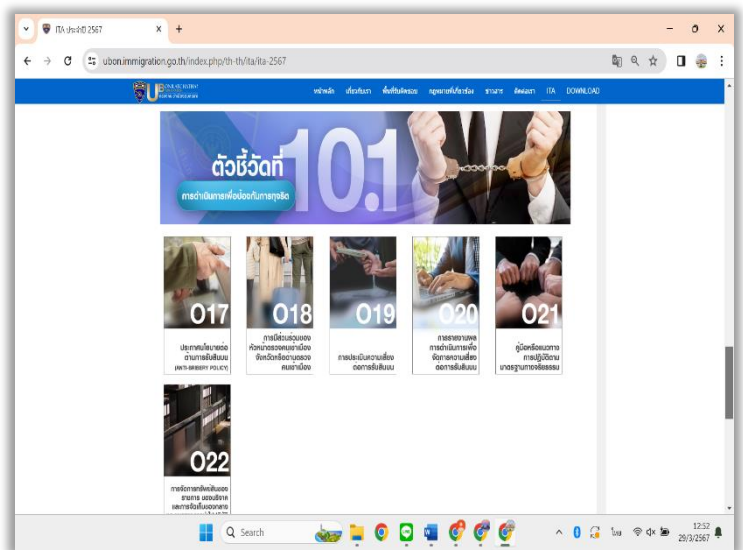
ITA ประจำปี 2567

ubon.immigration.go.th/index.php/th-th/ita/ita-2567

หน้าหลัก เกี่ยวกับเรา พื้นที่รับผิดชอบ กฎหมายที่เกี่ยวข้อง ข่าวสาร ติดต่อเรา ITA DOWNLOAD

ตัวชี้วัดที่ 10.1

การดำเนินการเพื่อป้องกันการทุจริต

O17
ประกาศนโยบายต่อต้านการรับสินบน (ANTI-BRIBERY POLICY)

O18
การมีส่วนร่วมของหัวหน้าตรวจคนเข้าเมืองจังหวัดตรวจคนเข้าเมือง

O19
การประเมินความเสี่ยงต่อการรับสินบน

O20
การรายงานผลการดำเนินการเพื่อจัดการความเสี่ยงต่อการรับสินบน

O21
คู่มือหรือแนวทางการปฏิบัติตามมาตรฐานทางจริยธรรม

O22
การจัดการทรัพย์สินของราชการ มอบบริจาค และการรับสิ่งของจาก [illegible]

Search

ไทย

12:52
29/3/2567